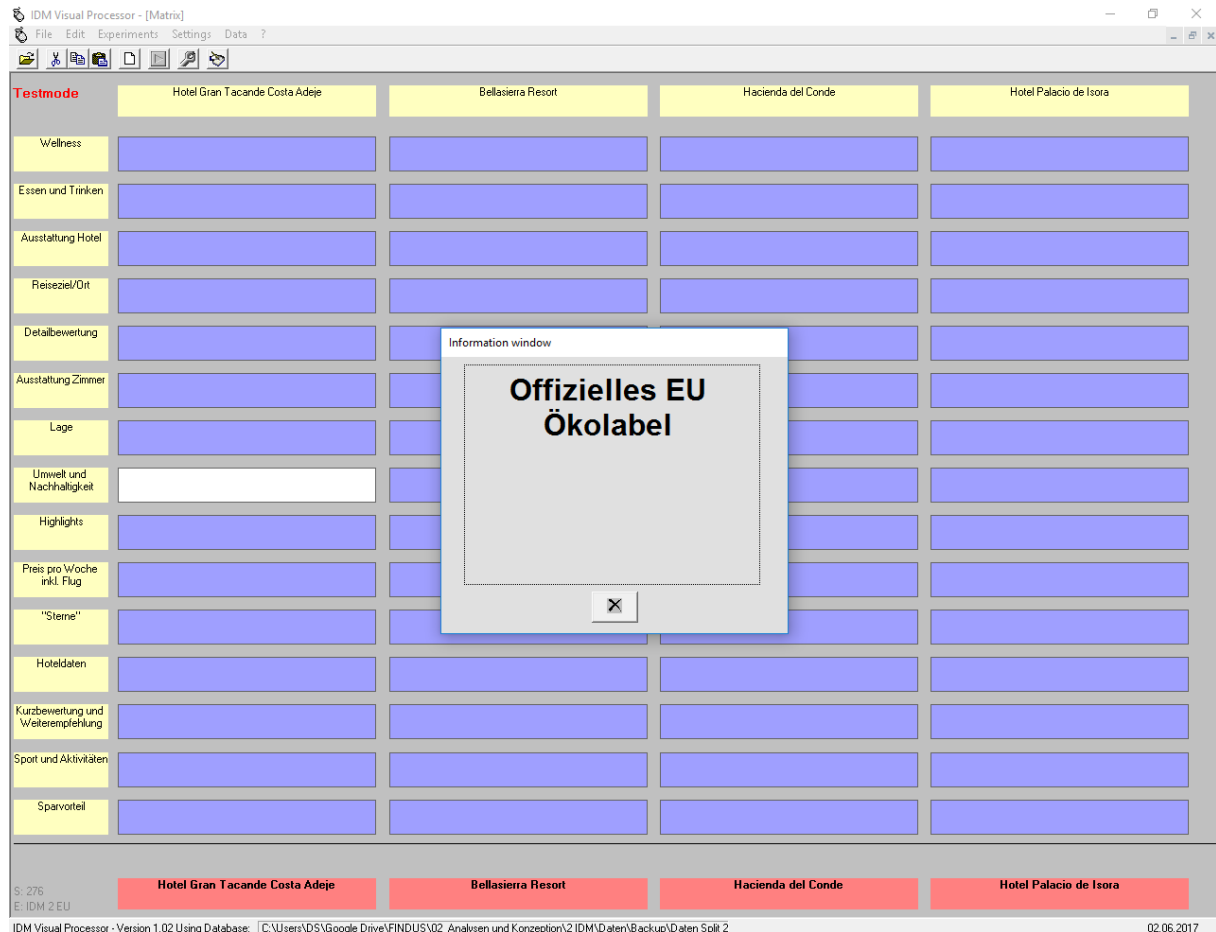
IDM Visual Processor - [Matrix]

File Edit Experiments Settings Data ?

Testmode

Hotel Gran Tacande Costa Adeje

Bellasierra Resort

Hacienda del Conde

Hotel Palacio de Isora

Wellness

Essen und Trinken

Ausstattung Hotel

Reiseziel/Ort

Detailbewertung

Ausstattung Zimmer

Lage

Umwelt und Nachhaltigkeit

Highlights

Preis pro Woche inkl. Flug

"Sterne"

Hoteldaten

Kurzbewertung und Weiterempfehlung

Sport und Aktivitäten

Sparvorteil

Information window

Offizielles EU Ökolabel

S: 276
E: IDM 2 EU

Hotel Gran Tacande Costa Adeje

Bellasierra Resort

Hacienda del Conde

Hotel Palacio de Isora

IDM Visual Processor - Version 1.02 Using Database: C:\Users\DS\Google Drive\FINDUS\02_Analysen und Konzeption\2 IDM\Daten\Backup\Daten Split 2

02.06.2017